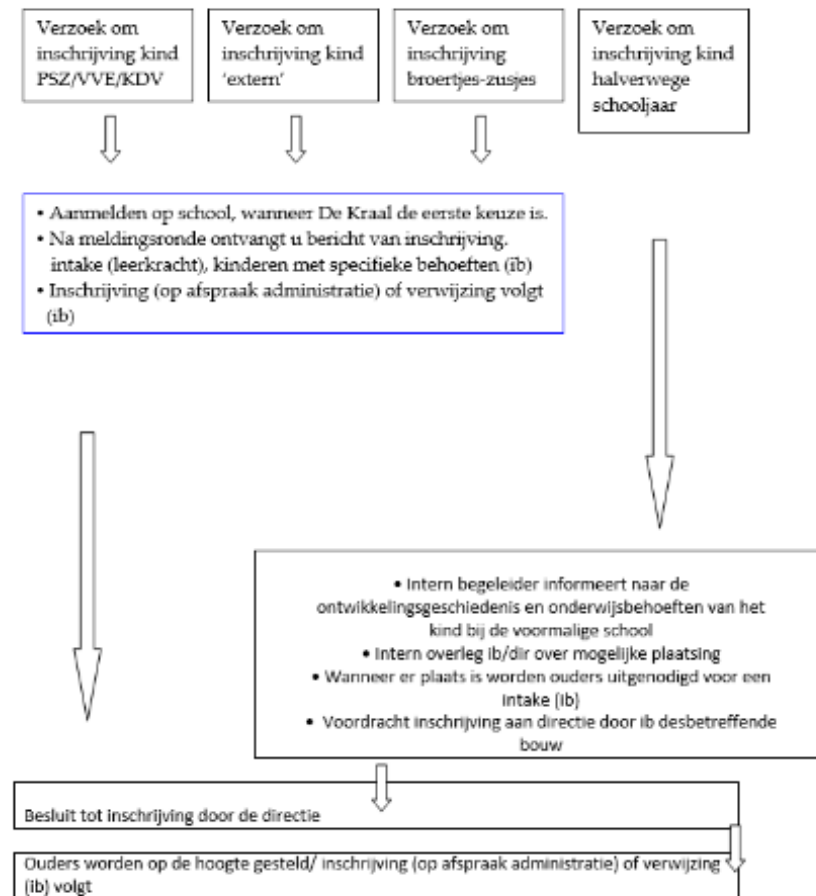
Verzoek om inschrijving kind PSZ/VVE/KDV

Verzoek om inschrijving kind 'extern'

Verzoek om inschrijving broertjes-zusjes

Verzoek om inschrijving kind halverwege schooljaar

• Aanmelden op school, wanneer De Kraal de eerste keuze is.
• Na meldingsronde ontvangt u bericht van inschrijving, intake (leerkracht), kinderen met specifieke behoeften (ib)
• Inschrijving (op afspraak administratie) of verwijzing volgt (ib)

• Intern begeleider informeert naar de ontwikkelingsgeschiedenis en onderwijsbehoeften van het kind bij de voormalige school
• Intern overleg ib/dir over mogelijke plaatsing
• Wanneer er plaats is worden ouders uitgenodigd voor een intake (ib)
• Voordracht inschrijving aan directie door ib desbetreffende bouw

Besluit tot inschrijving door de directie

Ouders worden op de hoogte gesteld/ inschrijving (op afspraak administratie) of verwijzing (ib) volgt